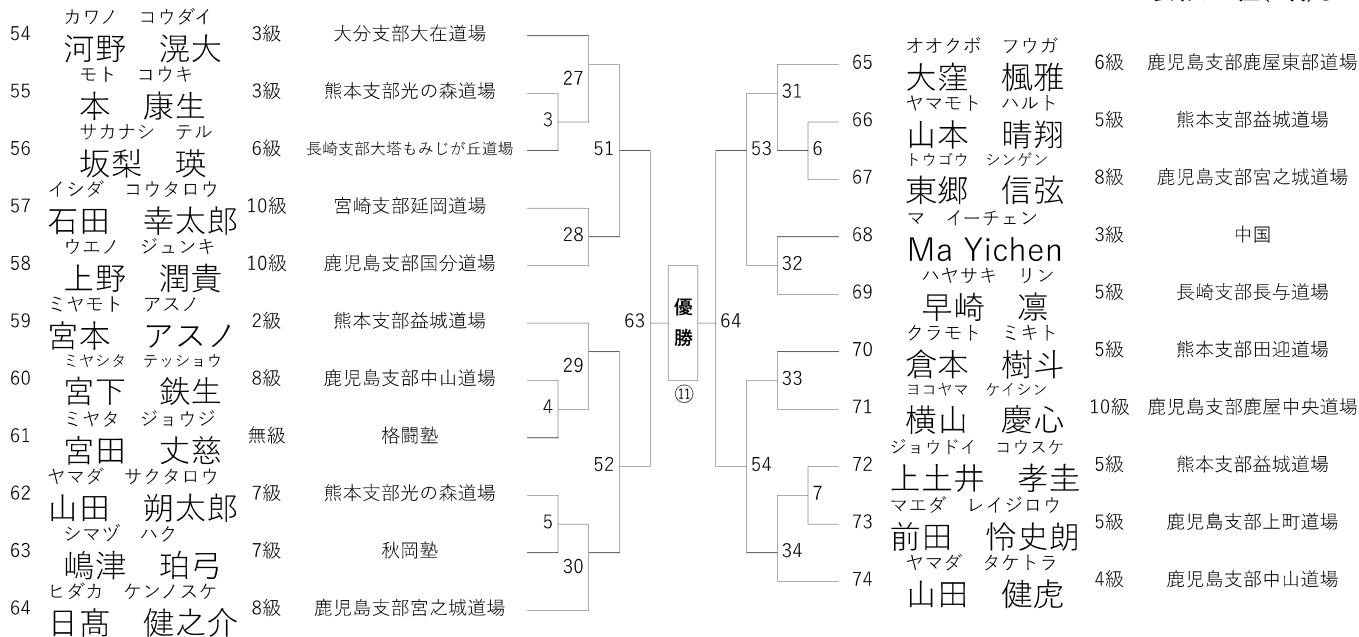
54 カワノ コウダイ 河野 滉大 3級 大分支部大在道場
55 モト コウキ 本 康生 3級 熊本支部光の森道場
56 サカナシ テル 坂梨 瑛 6級 長崎支部大塔もみじが丘道場
57 イシダ コウタロウ 石田 幸太郎 10級 宮崎支部延岡道場
58 ウエノ ジュンキ 上野 潤貴 10級 鹿児島支部国分道場
59 ミヤモト アスノ 宮本 アスノ 2級 熊本支部益城道場
60 ミヤシタ テッショウ 宮下 鉄生 8級 鹿児島支部中山道場
61 ミヤタ ジョウジ 宮田 丈慈 無級 格闘塾
62 ヤマダ サクタロウ 山田 朔太郎 7級 熊本支部光の森道場
63 シマヅ ハク 嶋津 珀弓 7級 秋岡塾
64 ヒダカ ケンノスケ 日高 健之介 8級 鹿児島支部宮之城道場

27
3
51
28
29
4
52
5
30
63

優
勝
⑪

64
31
53
6
32
33
54
7
34

65 オオクボ フウガ 大窪 楓雅 6級 鹿児島支部鹿屋東部道場
66 ヤマモト ハルト 山本 晴翔 5級 熊本支部益城道場
67 トウゴウ シンゲン 東郷 信弦 8級 鹿児島支部宮之城道場
68 マ イーチェン Ma Yichen 3級 中国
69 ハヤサキ リン 早崎 凛 5級 長崎支部長与道場
70 クラモト ミキト 倉本 樹斗 5級 熊本支部田迎道場
71 ヨコヤマ ケイシン 横山 慶心 10級 鹿児島支部鹿屋中央道場
72 ジョウドイ コウスケ 上土井 孝圭 5級 熊本支部益城道場
73 マエダ レイジロウ 前田 怜史朗 5級 鹿児島支部上町道場
74 ヤマダ タケトラ 山田 健虎 4級 鹿児島支部中山道場